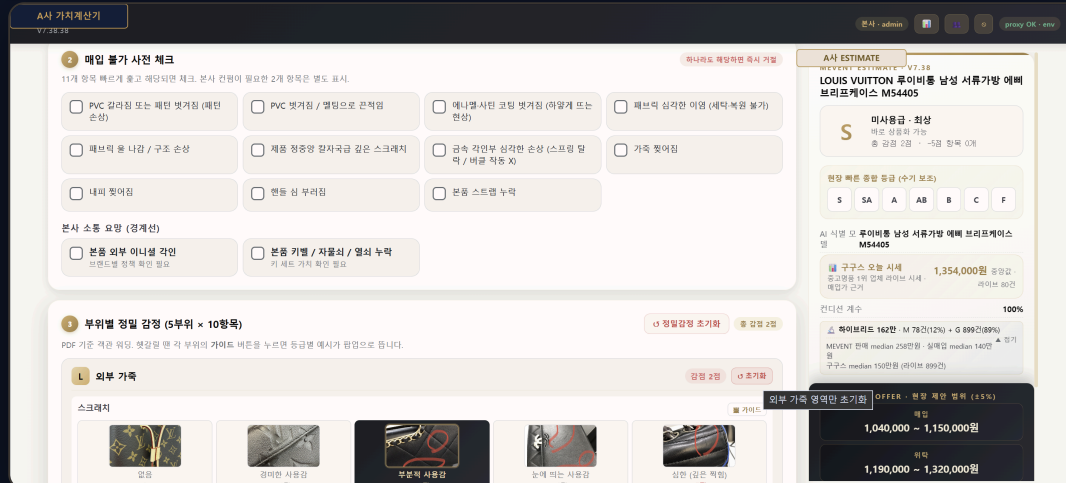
A사 가치계산기
V7.38.38

본사 · admin
proxy OK · env

2 매입 불가 사전 체크
하나라도 해당하면 즉시 거절

11개 항목 빠르게 훑고 해당되면 체크. 본사 컨펌이 필요한 2개 항목은 별도 표시.

PVC 갈라짐 또는 패턴 벗겨짐 (패턴 손상)
PVC 벗겨짐 / 맬팅으로 끈적임
에나멜·사틴 코팅 벗겨짐 (하얗게 뜨는 현상)
패브릭 심각한 이염 (세탁·복원 불가)
패브릭 올 나감 / 구조 손상
제품 정중앙 찰자국급 깊은 스크래치
금속 각인부 심각한 손상 (스프링 탈락 / 버클 작동 X)
가죽 찢어짐
내피 찢어짐
핸들 심 부러짐
본품 스트랩 누락

본사 소통 요망 (경계선)
본품 외부 이니셜 각인
브랜드별 정책 확인 필요
본품 키벨 / 자물쇠 / 열쇠 누락
키 세트 가치 확인 필요

3 부위별 정밀 감정 (5부위 × 10항목)
↺ 정밀감정 초기화
감점 2점

PDF 기준 객관 워딩. 헷갈릴 땐 각 부위의 가이드 버튼을 누르면 등급별 예시가 팝업으로 뜹니다.

L 외부 가죽
감점 2점
↺ 초기화
외부 가죽 영역만 초기화

스크래치
가이드

없음
경미한 사용감
부분적 사용감
눈에 띄는 사용감
심한 (깊은 찍힘)

A사 ESTIMATE
MEVENT ESTIMATE · V7.38
LOUIS VUITTON 루이비통 남성 서류가방 에삐 브리프케이스 M54405

S
미사용급 · 최상
바로 상품화 가능
총 감점 2점 · -5점 항목 0개

현장 빠른 종합 등급 (수기 보조)
S SA A AB B C F

AI 식별 모델 루이비통 남성 서류가방 에삐 브리프케이스 M54405

구구스 오늘 시세
중고명품 1위 업체 라이브 시세 · 매입가 근거
1,354,000원 중앙값 · 라이브 80건

컨디션 계수 100%

하이브리드 162만 · M 78건(12%) + G 89건(89%)
▲ 접기
MEVENT 판매 median 258만원 · 실매입 median 140만원
구구스 median 150만원 (라이브 89건)

OFFER · 현장 제안 범위 (±5%)
매입
1,040,000 ~ 1,150,000원
위탁
1,190,000 ~ 1,320,000원